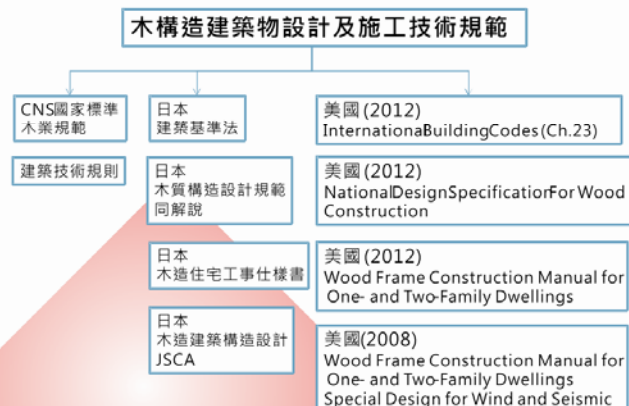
木構造建築物設計及施工技術規範

CNS國家標準
木業規範

建築技術規則

日本
建築基準法

日本
木質構造設計規範
同解說

日本
木造住宅工事仕樣書

日本
木造建築構造設計
JSCA

美國 (2012)
InternationaBuildingCodes (Ch.23)

美國 (2012)
NationalDesignSpecificatiorFor Wood Construction

美國 (2012)
Wood Frame Construction Manual for One- and Two-Family Dwellings

美國(2008)
Wood Frame Construction Manual for One- and Two-Family Dwellings
Special Design for Wind and Seismic